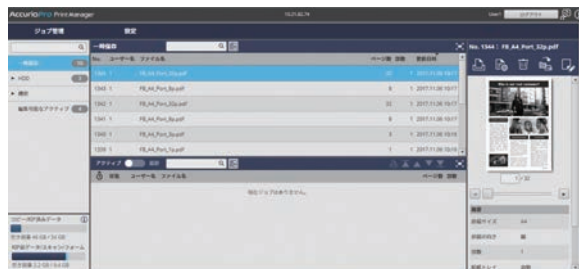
AccurioPro Print Manager

ジョブ管理
設定

一時保存
HDD
履歴
編集用自動アクティブ

一時保存
No. ユーザー名 ファイル名 ページ数 部数 受信日時
1344 1 FB_A4_Port_32p.pdf 32 1 2017.11.30 10:17
1343 1 FB_A4_Port_8p.pdf 8 1 2017.11.30 10:17
1342 1 FB_A4_Port_32p.pdf 32 1 2017.11.30 10:17
1341 1 FB_A4_Port_8p.pdf 8 1 2017.11.30 10:17
1340 1 FB_A4_Port_3p.pdf 3 1 2017.11.30 10:16
1339 1 FB_A4_Port_1p.pdf 1 1 2017.11.30 10:16

アクティブ
No. ユーザー名 ファイル名 ページ数 部数
現在ジョブはありません。

No. 1344 | FB_A4_Port_32p.pdf

1/32

用紙サイズ A4
部数 1

コピー/RIP済みデータ
RIP前データ/スキャン/フォーム
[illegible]